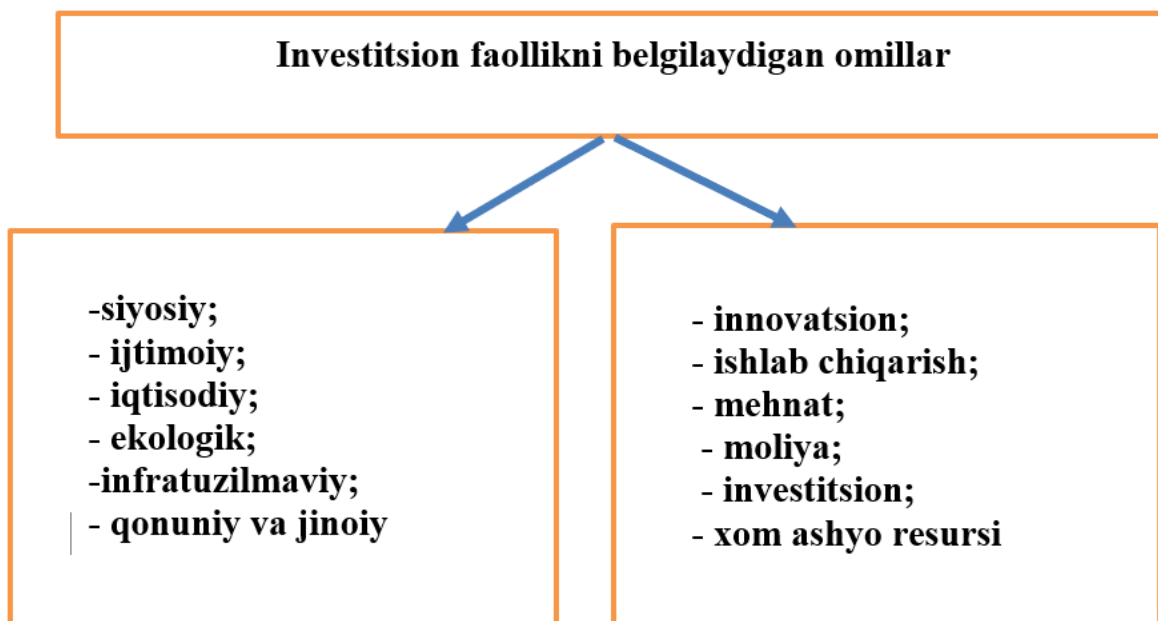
Investitsion faollikni belgilaydigan omillar

-siyosiy;
- ijtimoiy;
- iqtisodiy;
- ekologik;
-infratuzilmaviy;
- qonuniy va jinoiy

- innovatsion;
- ishlab chiqarish;
- mehnat;
- moliya;
- investitsion;
- xom ashyo resursi